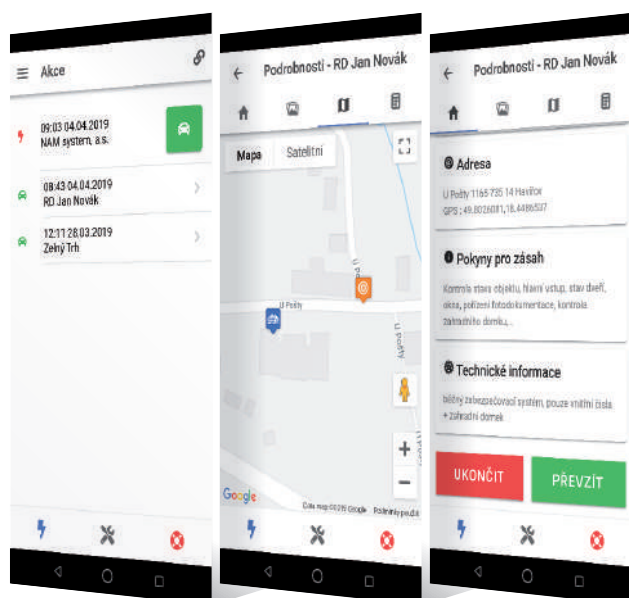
Akce

09:03 04.04.2019
NAM system, a.s.

08:43 04.04.2019
RD Jan Novák

12:11 28.03.2019
Zelný Trh

Podrobnosti - RD Jan Novák

Mapa
Satelitní

U Pošty
U Pošty
U Pošty

Google
Data map ©2019 Google
Podmínky použití

Podrobnosti - RD Jan Novák

Adresa
U Pošty 1165 735 14 Havířov
GPS : 49.8026081,18.4486537

Pokyny pro zásah
Kontrola stavu objektu, hlavní vstup, stav dveří, okna, pořízení fotodokumentace, kontrola zahradního domku...

Technické informace
běžný zabezpečovací systém, pouze vnitřní čidla + zahradní domek

UKONČIT
PŘEVZÍT